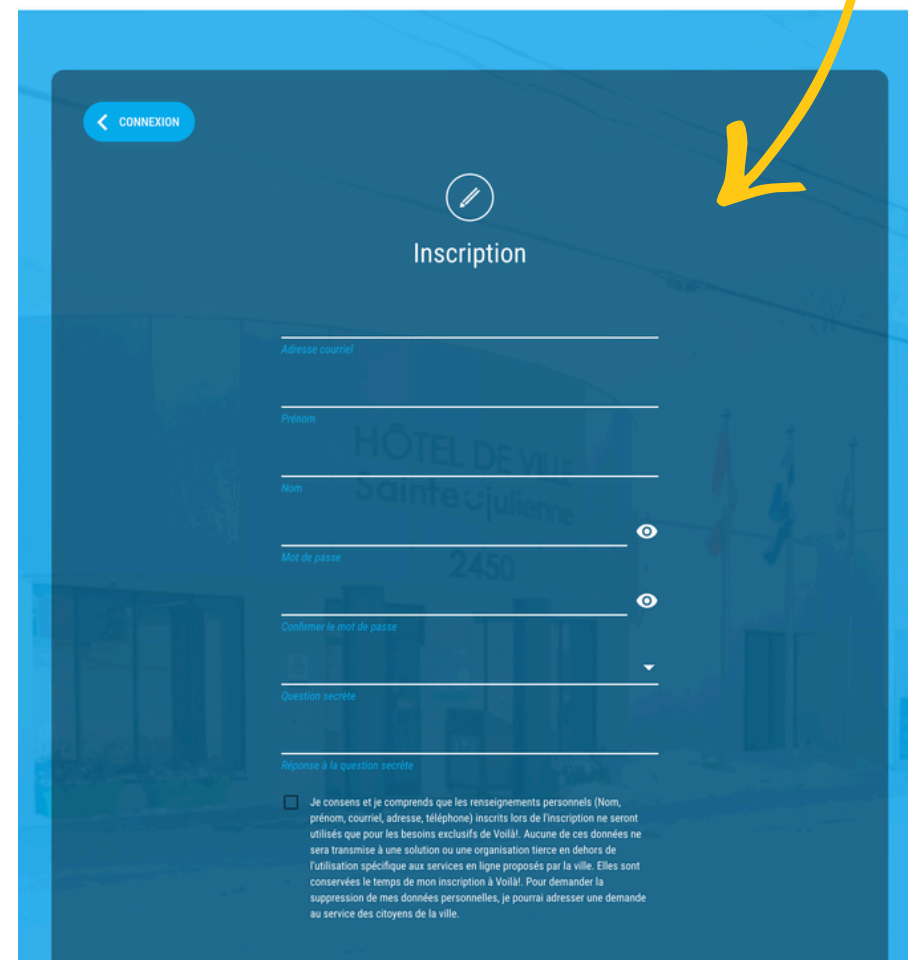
CONNEXION

Inscription

Adresse courriel

Prénom

Nom

Mot de passe

Confirmer le mot de passe

Question secrète

Réponse à la question secrète

Je consens et je comprends que les renseignements personnels (Nom, prénom, courriel, adresse, téléphone) inscrits lors de l'inscription ne seront utilisés que pour les besoins exclusifs de Voilà!. Aucune de ces données ne sera transmise à une solution ou une organisation tierce en dehors de l'utilisation spécifique aux services en ligne proposés par la ville. Elles sont conservées le temps de mon inscription à Voilà!. Pour demander la suppression de mes données personnelles, je pourrai adresser une demande au service des citoyens de la ville.

HÔTEL DE VILLE
Sainte-Julienne
2450